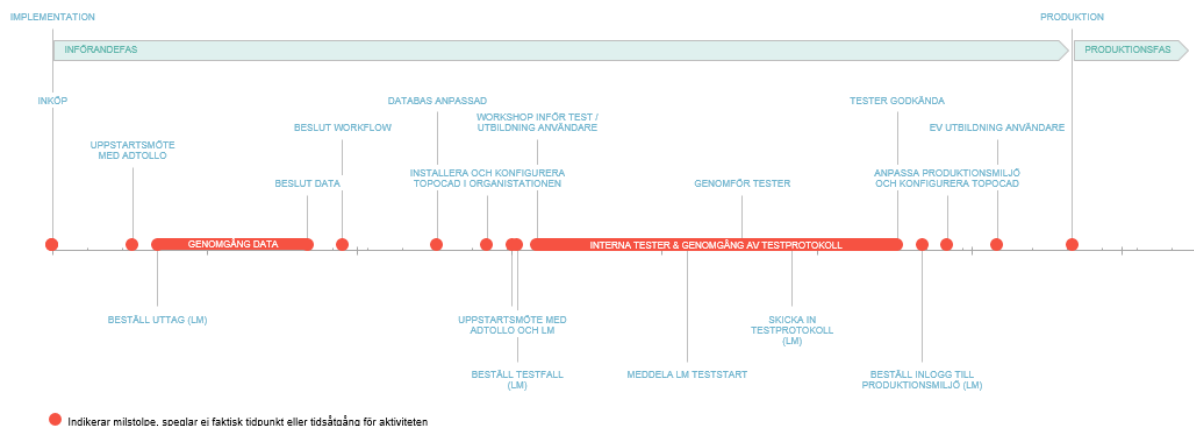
IMPLEMENTATION

PRODUKTION

INFÖRANDEFAS

PRODUKTIONSFAS

INKÖP

UPPSTARTSMÖTE MED ADTOLLO

BESLUT WORKFLOW

BESLUT DATA

DATABAS ANPASSAD

INSTALLERA OCH KONFIGURERA TOPOCAD I ORGANISTATIONEN

WORKSHOP INFÖR TEST / UTBILDNING ANVÄNDARE

GENOMFÖR TESTER

TESTER GODKÄNDA

EV UTBILDNING ANVÄNDARE

ANPASSA PRODUKTIONSMILJÖ OCH KONFIGURERA TOPOCAD

GENOMGÅNG DATA

INTERNA TESTER & GENOMGÅNG AV TESTPROTOKOLL

BESTÄLL UTTAG (LM)

UPPSTARTSMÖTE MED ADTOLLO OCH LM

BESTÄLL TESTFALL (LM)

MEDDELA LM TESTSTART

SKICKA IN TESTPROTOKOLL (LM)

BESTÄLL INLOGG TILL PRODUKTIONSMILJÖ (LM)

Indikerar milstolpe, speglar ej faktisk tidpunkt eller tidsåtgång för aktiviteten